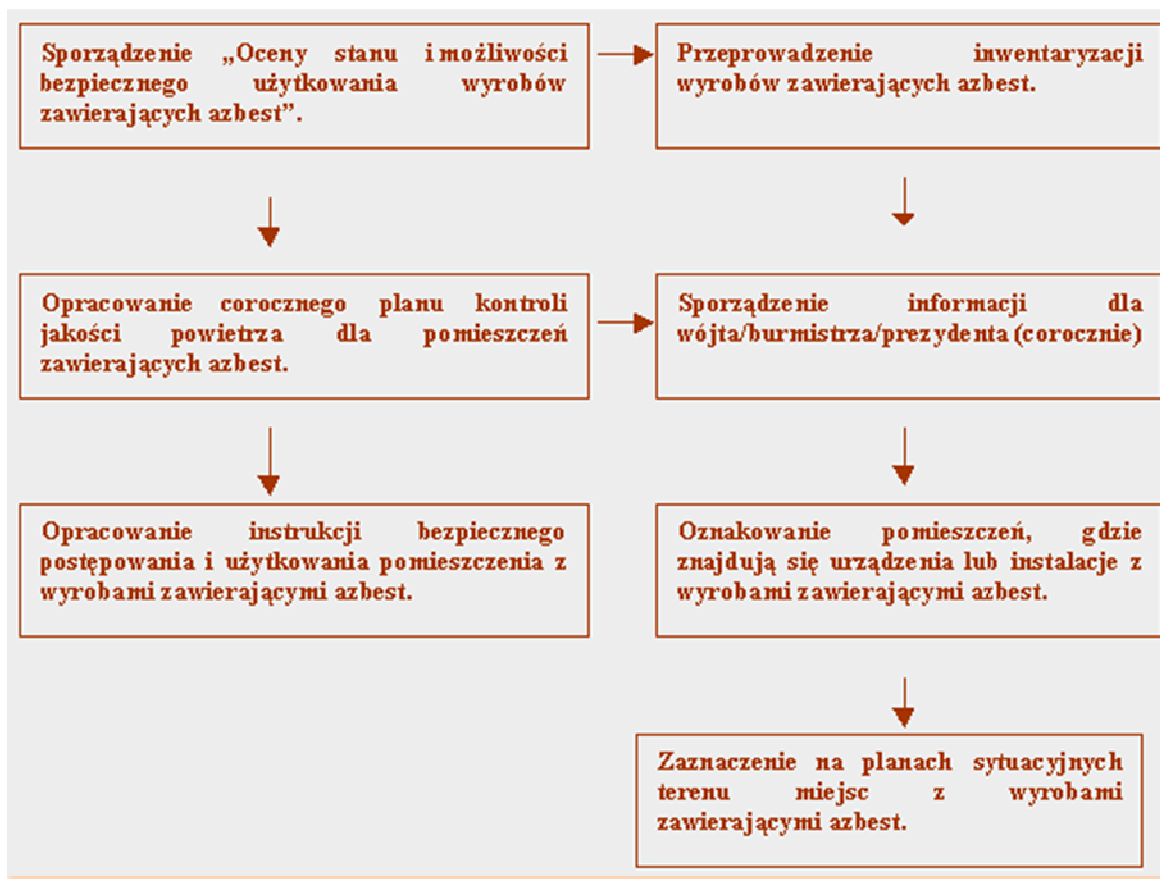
Sporządzenie „Oceny stanu i możliwości bezpiecznego użytkowania wyrobów zawierających azbest”.

Przeprowadzenie inwentaryzacji wyrobów zawierających azbest.

Opracowanie corocznego planu kontroli jakości powietrza dla pomieszczeń zawierających azbest.

Sporządzenie informacji dla wójta/burmistrza/prezydenta (corocznie)

Opracowanie instrukcji bezpiecznego postępowania i użytkowania pomieszczenia z wyrobami zawierającymi azbest.

Oznakowanie pomieszczeń, gdzie znajdują się urządzenia lub instalacje z wyrobami zawierającymi azbest.

Zaznaczenie na planach sytuacyjnych terenu miejsc z wyrobami zawierającymi azbest.